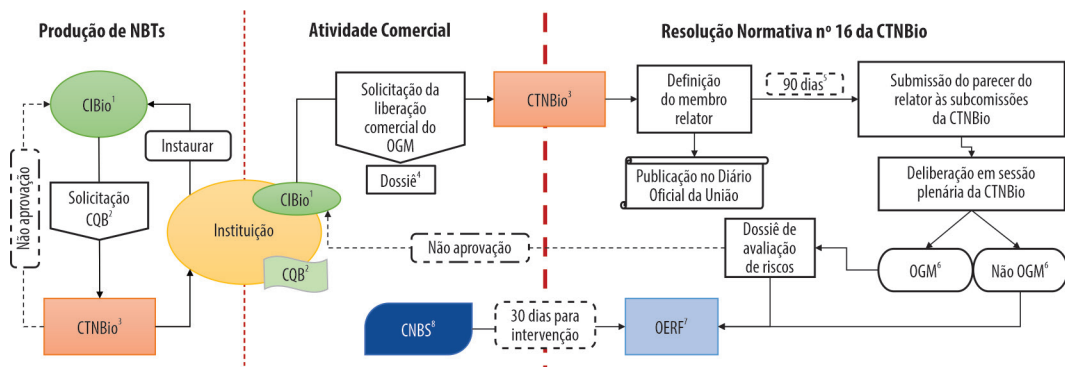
Produção de NBTs

CIBio$^1$

Instaurar

Não aprovação

Solicitação CQB$^2$

Instituição

CIBio$^1$

CQB$^2$

CTNBio$^3$

Atividade Comercial

Solicitação da liberação comercial do OGM

Dossiê$^4$

Resolução Normativa nº 16 da CTNBio

CTNBio$^3$

Definição do membro relator

90 dias$^5$

Submissão do parecer do relator às subcomissões da CTNBio

Publicação no Diário Oficial da União

Deliberação em sessão plenária da CTNBio

Não aprovação

Dossiê de avaliação de riscos

OGM$^6$

Não OGM$^6$

CNBS$^8$

30 dias para intervenção

OERF$^7$